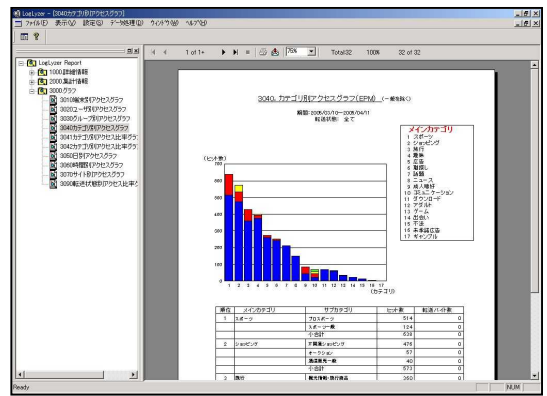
LogLyzer - [3040カテゴリ別アクセスグラフ]
ファイル(F) 表示(V) 設定(S) データ処理(D) ウィンドウ(W) ヘルプ(H)

LogLyzer Report
1000詳細情報
2000集計情報
3000グラフ
3010端末別アクセスグラフ
3020ユーザ別アクセスグラフ
3030グループ別アクセスグラフ
3040カテゴリ別アクセスグラフ
3041カテゴリ別アクセス比率グラフ
3042カテゴリ別アクセス比率グラフ
3050日別アクセスグラフ
3060時間別アクセスグラフ
3070サイト別アクセスグラフ
3090転送状態別アクセス比率グラフ

1 of 1+ 75% Total:32 100% 32 of 32

3040. カテゴリ別アクセスグラフ(EPM) (一般情報)

期間:2005/03/10～2005/04/11
転送状態: 全て

(ヒット数)
700
600
500
400
300
200
100
0
1 2 3 4 5 6 7 8 9 10 11 12 13 14 15 16 17
(カテゴリ)

メインカテゴリ
1 スポーツ
2 ショッピング
3 旅行
4 趣味
5 広告
6 勤務
7 話題
8 ニュース
9 成人雑材
10 コミュニケーション
11 ダウンロード
12 アダルト
13 ゲーム
14 出会い
15 不法
16 未承認広告
17 ギャンブル

| 順位 | メインカテゴリ | サブカテゴリ | ヒット数 | 転送バイト数 |
|---|---|---|---|---|
| 1 | スポーツ | プロスポーツ | 514 | 0 |
| | | スポーツ一般 | 124 | 0 |
| | | 小合計 | 638 | 0 |
| 2 | ショッピング | 不動産ショッピング | 476 | 0 |
| | | オークション | 57 | 0 |
| | | 通信販売一般 | 40 | 0 |
| | | 小合計 | 573 | 0 |
| 3 | 旅行 | 観光情報・旅行商品 | 260 | 0 |

Ready NUM